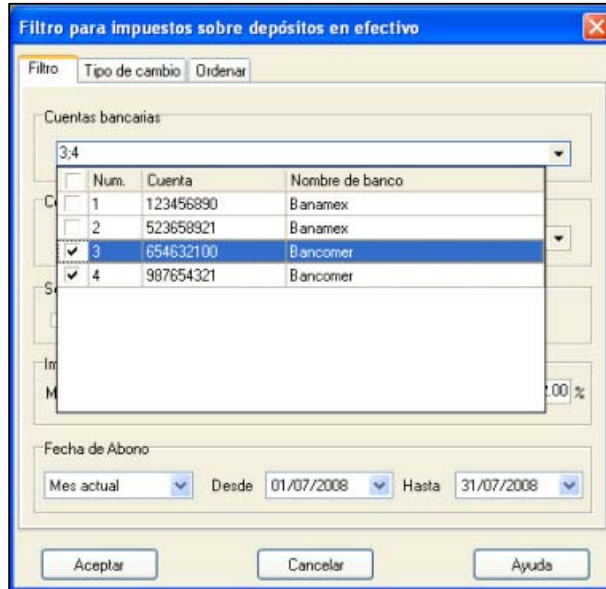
Filtro para impuestos sobre depósitos en efectivo

Filtro | Tipo de cambio | Ordenar

Cuentas bancarias

3;4

| | Num. | Cuenta | Nombre de banco |
|---|---|---|---|
| | 1 | 123456890 | Banamex |
| | 2 | 523658921 | Banamex |
| ✔ | 3 | 654632100 | Bancomer |
| ✔ | 4 | 987654321 | Bancomer |

C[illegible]

S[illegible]

Im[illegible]

M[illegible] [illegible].00 %

Fecha de Abono

Mes actual Desde 01/07/2008 Hasta 31/07/2008

Aceptar Cancelar Ayuda